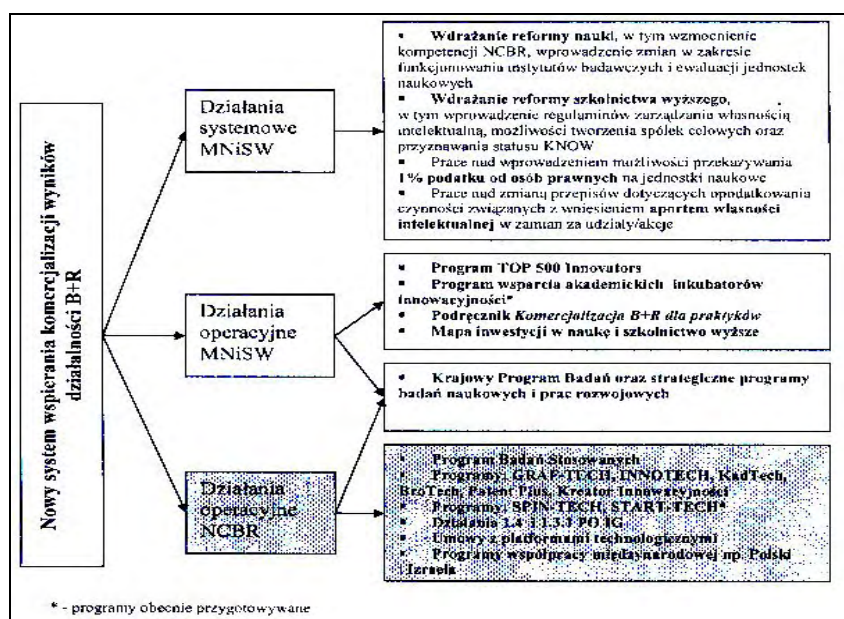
Nowy system wspierania komercjalizacji wyników działalności B+R

Działania systemowe MNiSW

Działania operacyjne MNiSW

Działania operacyjne NCBR

• **Wdrażanie reformy nauki**, w tym wzmocnienie kompetencji NCBR, wprowadzenie zmian w zakresie funkcjonowania instytutów badawczych i ewaluacji jednostek naukowych
• **Wdrażanie reformy szkolnictwa wyższego**, w tym wprowadzenie regulaminów zarządzania własnością intelektualną, możliwości tworzenia spółek celowych oraz przyznawania statusu KNOW
• Prace nad wprowadzeniem możliwości przekazywania **1% podatku od osób prawnych** na jednostki naukowe
• Prace nad zmianą przepisów dotyczących opodatkowania czynności związanych z wniesieniem **aportem własności intelektualnej** w zamian za udziały/akcje

• **Program TOP 500 Innovators**
• **Program wsparcia akademickich inkubatorów innowacyjności***
• **Podręcznik *Komercjalizacja B+R dla praktyków***
• **Mapa inwestycji w naukę i szkolnictwo wyższe**

• **Krajowy Program Badań oraz strategiczne programy badań naukowych i prac rozwojowych**

• **Program Badań Stosowanych**
• **Programy: GRAF-TECH, INNOTECH, KadTech, BroTech, Patent Plus, Kreator Innowacyjności**
• **Programy: SPIN-TECH, START-TECH***
• **Działania 1.4 i 1.3.1 PO IG**
• **Umowy z platformami technologicznymi**
• **Programy współpracy międzynarodowej np. Polski - Izraela**

* - programy obecnie przygotowywane